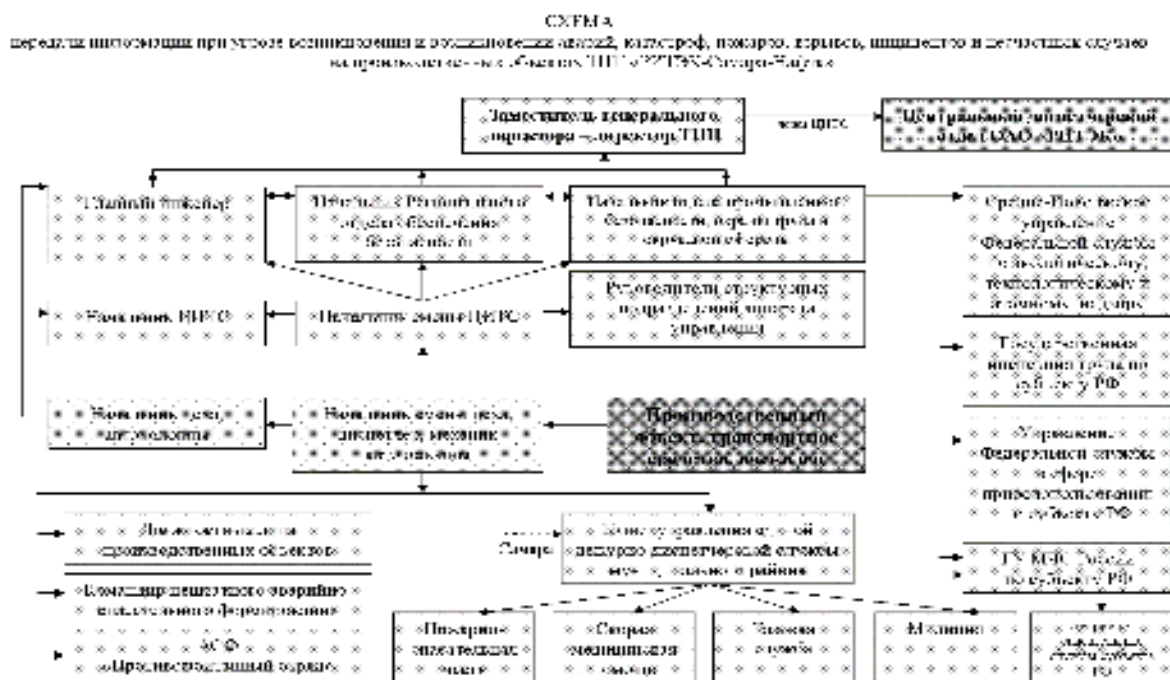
СХЕМА
передачи информации при угрозе возникновения и возникновении аварий, катастроф, пожаров, взрывов, инцидентов и несчастных случаев на производственных объектах ПТП «ТТТ» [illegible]

Заместитель генерального директора – директор ПТП

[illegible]

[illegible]

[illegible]

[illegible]

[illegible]

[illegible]

Начальник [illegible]

Начальник смены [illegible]

Руководители структурных подразделений аппарата управления

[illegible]

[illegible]

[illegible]

Начальник цеха, участка

Начальник группы цеха, мастер участка, механик по эксплуатации

Производственный объект, транспортное средство, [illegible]

Управление Федеральной службы в сфере природопользования по субъекту РФ

ГУ МЧС России по субъекту РФ

Диспетчер производственных объектов

Командир пожарного аварийно-спасательного формирования

АСФ

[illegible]

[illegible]

Центр управления единой дежурно-диспетчерской службы муниципального района

Пожарно-спасательные части

Скорая медицинская помощь

Газовая служба

Милиция

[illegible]